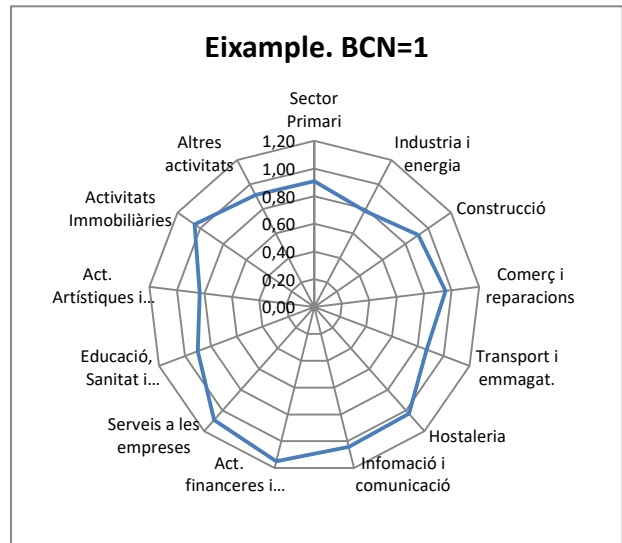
Eixample. BCN=1

Sector Primari
Industria i energia
Construcció
Comerç i reparacions
Transport i emmagat.
Hostaleria
Infomació i comunicació
Act. financeres i…
Serveis a les empreses
Educació, Sanitat i…
Act. Artístiques i…
Activitats Immobiliàries
Altres activitats

1,20
1,00
0,80
0,60
0,40
0,20
0,00